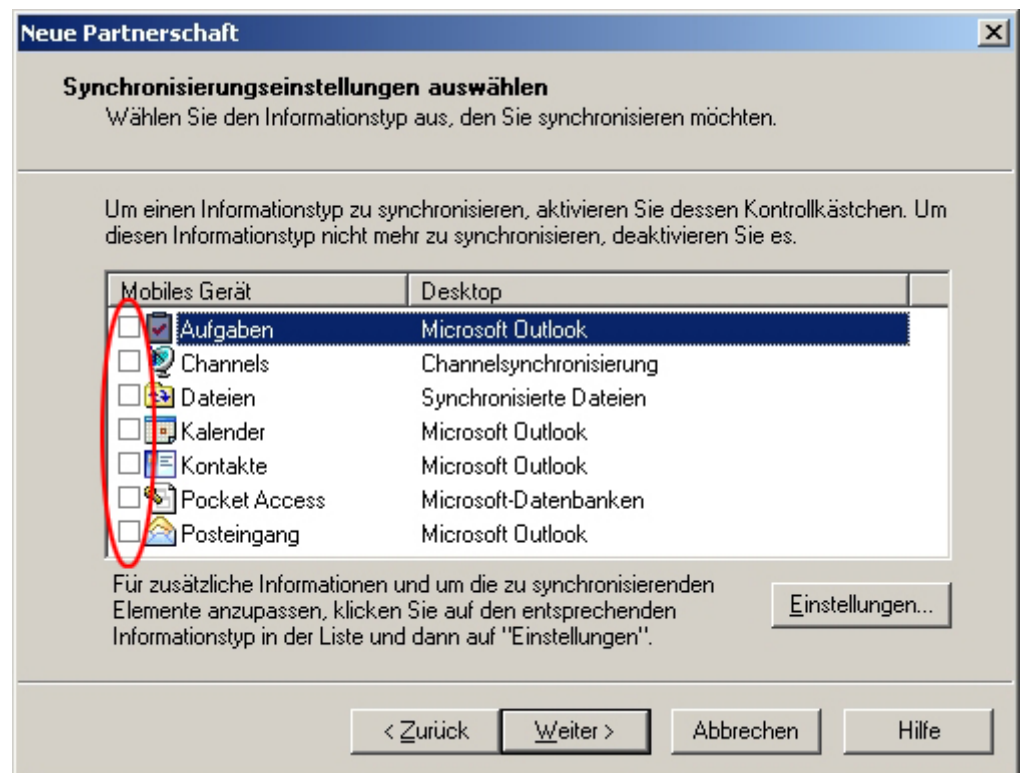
Neue Partnerschaft

Synchronisierungseinstellungen auswählen
Wählen Sie den Informationstyp aus, den Sie synchronisieren möchten.

Um einen Informationstyp zu synchronisieren, aktivieren Sie dessen Kontrollkästchen. Um diesen Informationstyp nicht mehr zu synchronisieren, deaktivieren Sie es.

| Mobiles Gerät | Desktop |
|---|---|
| Aufgaben | Microsoft Outlook |
| Channels | Channelsynchronisierung |
| Dateien | Synchronisierte Dateien |
| Kalender | Microsoft Outlook |
| Kontakte | Microsoft Outlook |
| Pocket Access | Microsoft-Datenbanken |
| Posteingang | Microsoft Outlook |

Für zusätzliche Informationen und um die zu synchronisierenden Elemente anzupassen, klicken Sie auf den entsprechenden Informationstyp in der Liste und dann auf "Einstellungen".

Einstellungen...

< Zurück    Weiter >    Abbrechen    Hilfe